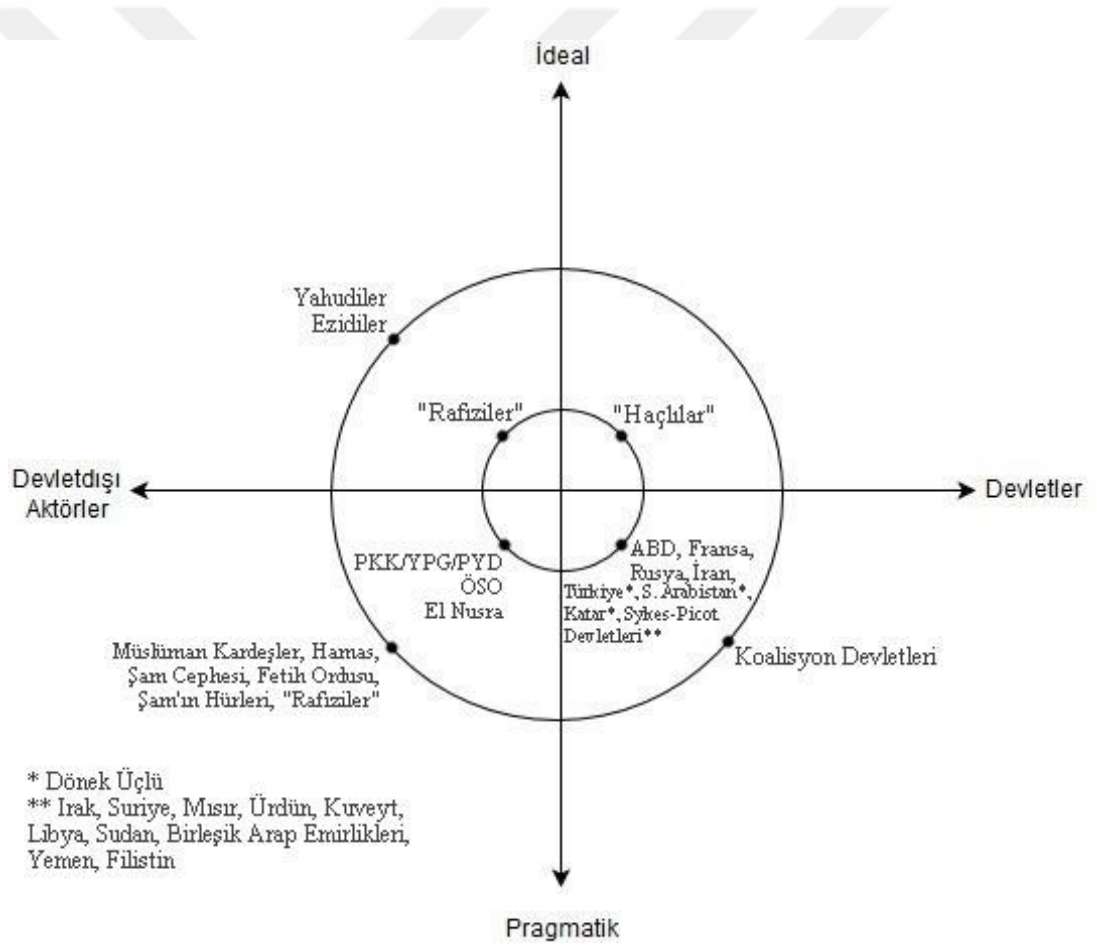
İdeal

Yahudiler
Ezidiler

"Rafiziler"

"Haçlılar"

Devletdışı
Aktörler

Devletler

PKK/YPG/PYD
ÖSO
El Nusra

ABD, Fransa,
Rusya, İran,
Türkiye*, S. Arabistan*,
Katar*, Sykes-Picot
Devletleri**

Müslüman Kardeşler, Hamas,
Şam Cephesi, Fetih Ordusu,
Şam'ın Hürleri, "Rafiziler"

Koalisyon Devletleri

* Dönek Üçlü
** Irak, Suriye, Mısır, Ürdün, Kuveyt,
Libya, Sudan, Birleşik Arap Emirlikleri,
Yemen, Filistin

Pragmatik